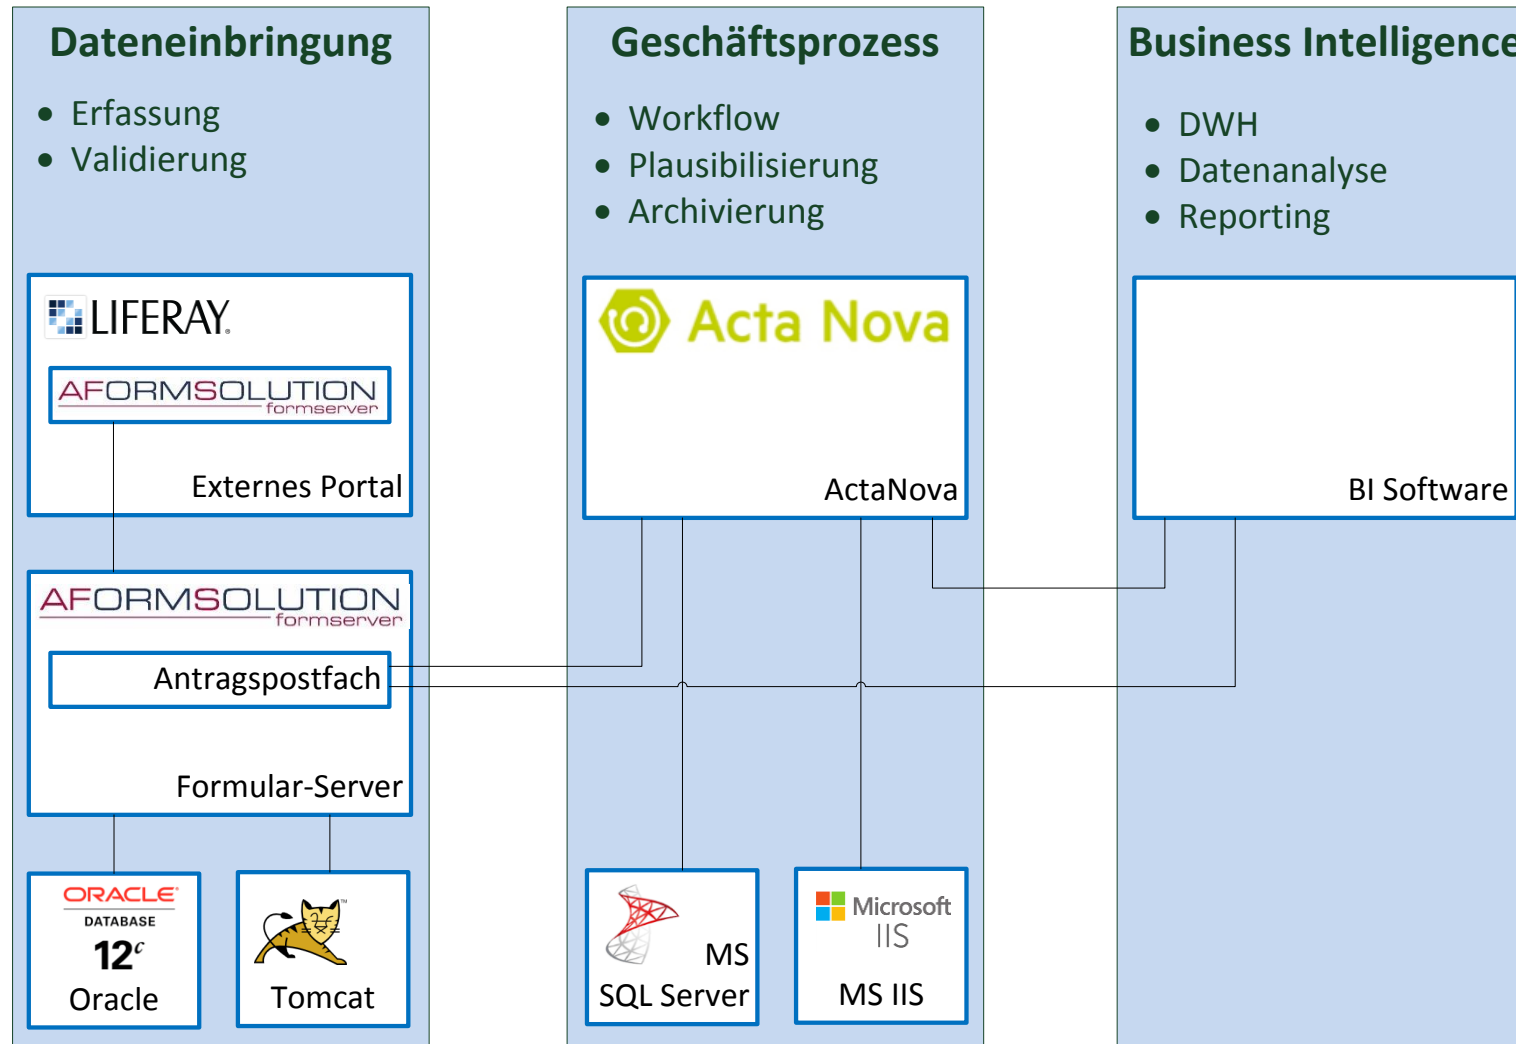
Dateneinbringung

- Erfassung
- Validierung

LIFERAY

AFORMSOLUTION formserver

Externes Portal

AFORMSOLUTION formserver

Antragspostfach

Formular-Server

ORACLE DATABASE $12^c$

Oracle

Tomcat

Geschäftsprozess

- Workflow
- Plausibilisierung
- Archivierung

Acta Nova

ActaNova

MS SQL Server

Microsoft IIS

MS IIS

Business Intelligence

- DWH
- Datenanalyse
- Reporting

BI Software